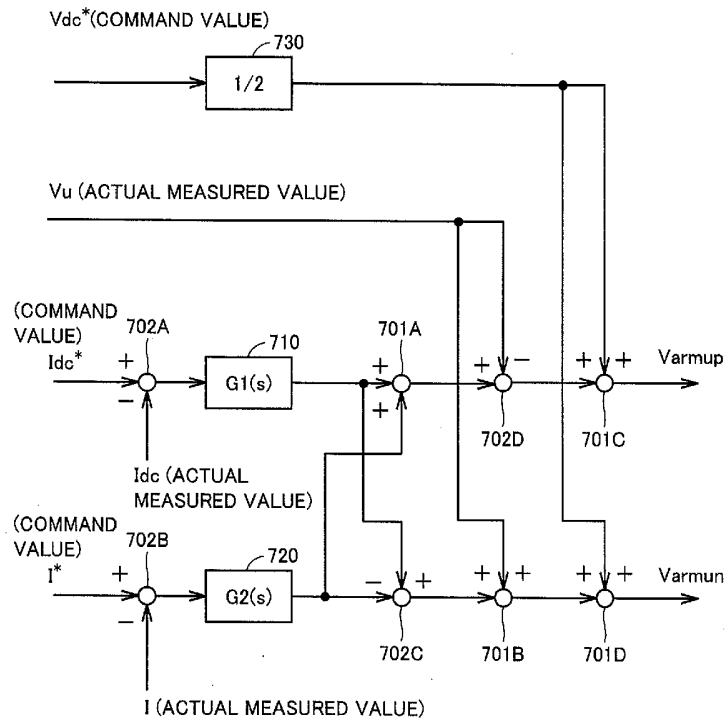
Vdc*(COMMAND VALUE)

730

1/2

Vu (ACTUAL MEASURED VALUE)

(COMMAND VALUE)

702A

710

701A

Idc*

+

−

G1(s)

+

+

+

−

+

+

Varmup

702D

701C

Idc (ACTUAL MEASURED VALUE)

(COMMAND VALUE)

702B

720

I*

+

−

G2(s)

−

+

+

+

+

+

Varmun

702C

701B

701D

I (ACTUAL MEASURED VALUE)